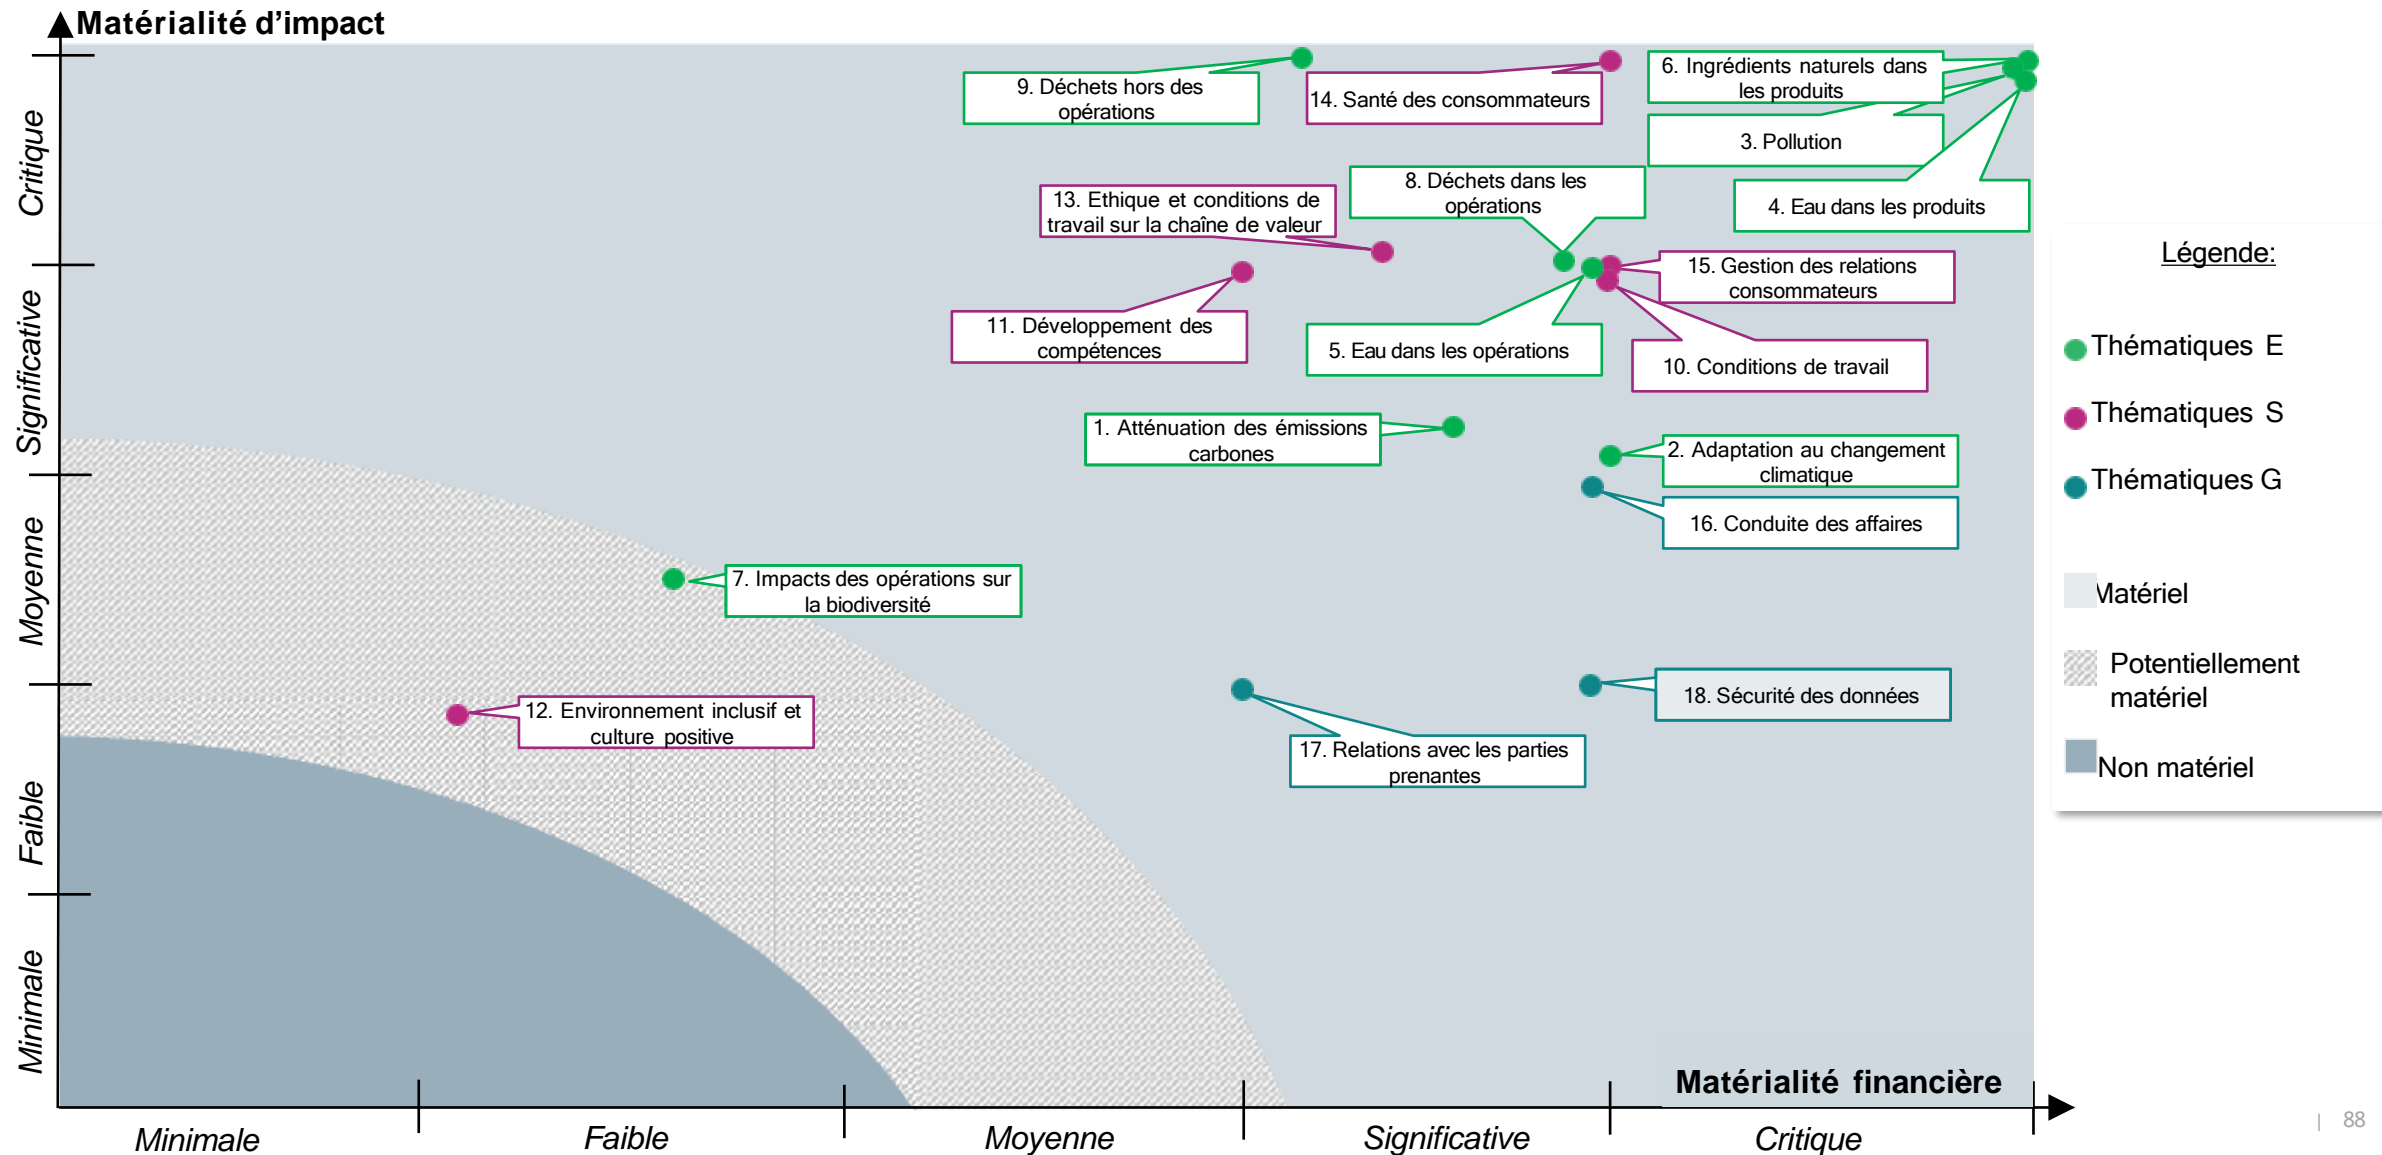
Matérialité d'impact

Critique
Significative
Moyenne
Faible
Minimale

9. Déchets hors des opérations
14. Santé des consommateurs
6. Ingrédients naturels dans les produits
3. Pollution
8. Déchets dans les opérations
13. Ethique et conditions de travail sur la chaîne de valeur
4. Eau dans les produits
15. Gestion des relations consommateurs
11. Développement des compétences
5. Eau dans les opérations
10. Conditions de travail
1. Atténuation des émissions carbones
2. Adaptation au changement climatique
16. Conduite des affaires
7. Impacts des opérations sur la biodiversité
18. Sécurité des données
12. Environnement inclusif et culture positive
17. Relations avec les parties prenantes

Légende:
Thématiques E
Thématiques S
Thématiques G
Matériel
Potentiellement matériel
Non matériel

Matérialité financière

Minimale
Faible
Moyenne
Significative
Critique

| 88